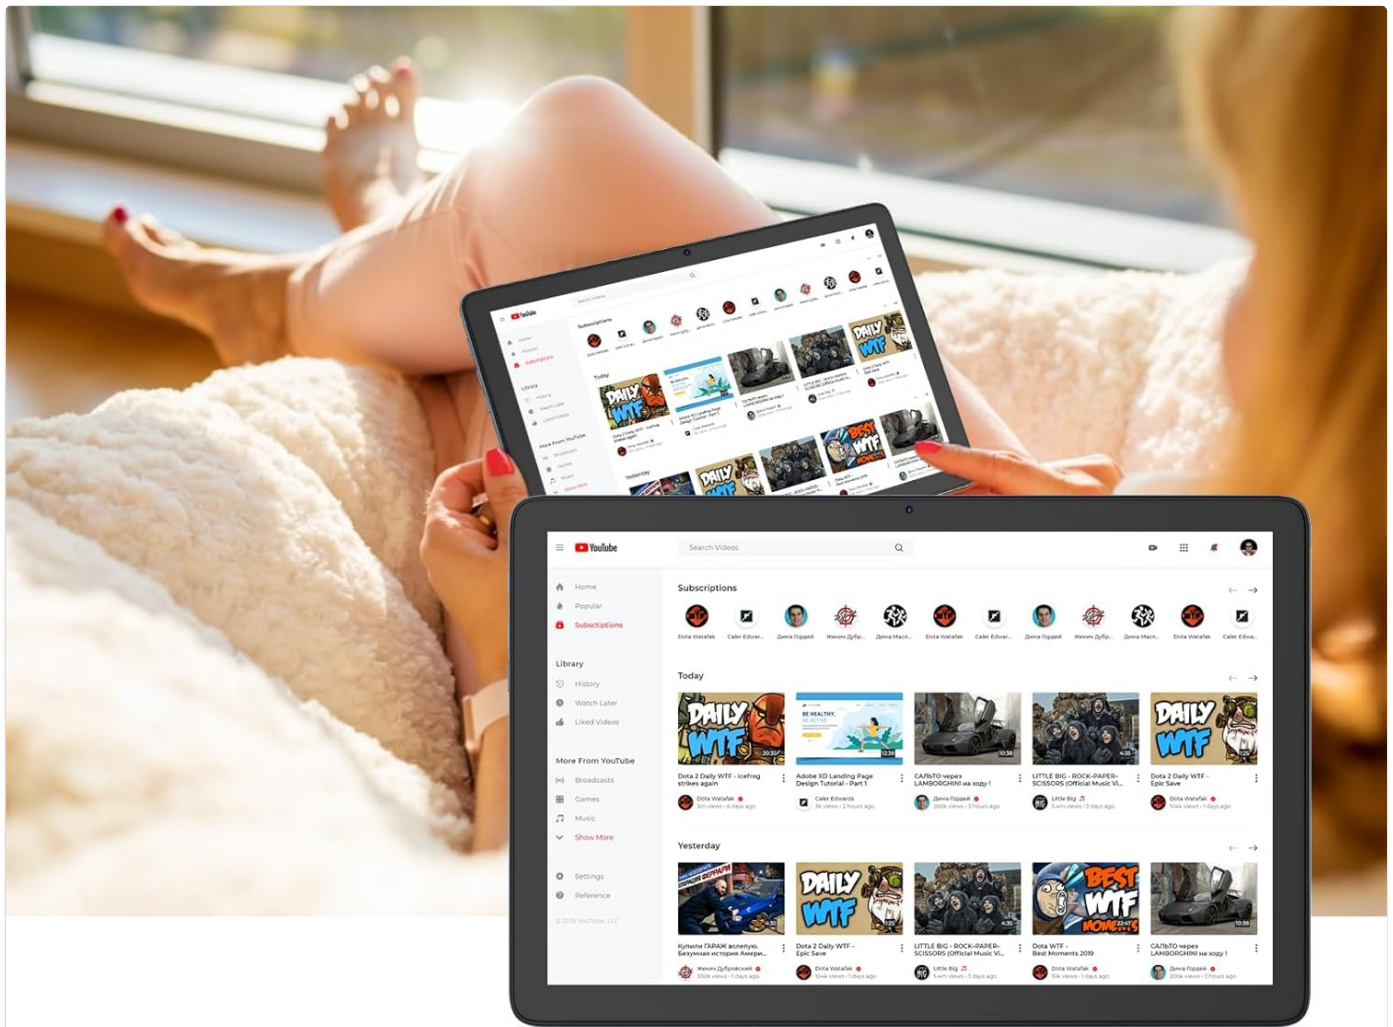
YouTube

Search Videos

Home
Popular
Subscriptions

Library
History
Watch Later
Liked Videos

More From YouTube
Broadcasts
Games
Music
Show More

Settings
Reference

© 2019 YouTube, LLC

Subscriptions

Dota Watafak · Caler Edwar... · Дима Гордей · Жекич Дубр... · Дима Масл... · Dota Watafak · Caler Edwar... · Дима Гордей · Жекич Дубр... · Дима Масл... · Dota Watafak · Caler Edwa...

Today

Dota 2 Daily WTF - Icefrog strikes again
Dota Watafak
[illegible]

Adobe XD Landing Page Design Tutorial - Part 1
Caler Edwards
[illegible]

САЛЬТО через LAMBORGHINI на ходу !
Дима Гордей
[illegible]

LITTLE BIG - ROCK-PAPER-SCISSORS (Official Music Vi...
Little Big
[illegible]

Dota 2 Daily WTF - Epic Save
Dota Watafak
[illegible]

Yesterday

Купили ГАРАЖ вслепую. Безумная история Амери...
Жекич Дубровский
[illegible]

Dota 2 Daily WTF - Epic Save
Dota Watafak
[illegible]

LITTLE BIG - ROCK-PAPER-SCISSORS (Official Music Vi...
Little Big
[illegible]

Dota WTF - Best Moments 2019
Dota Watafak
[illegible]

САЛЬТО через LAMBORGHINI на ходу !
Дима Гордей
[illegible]